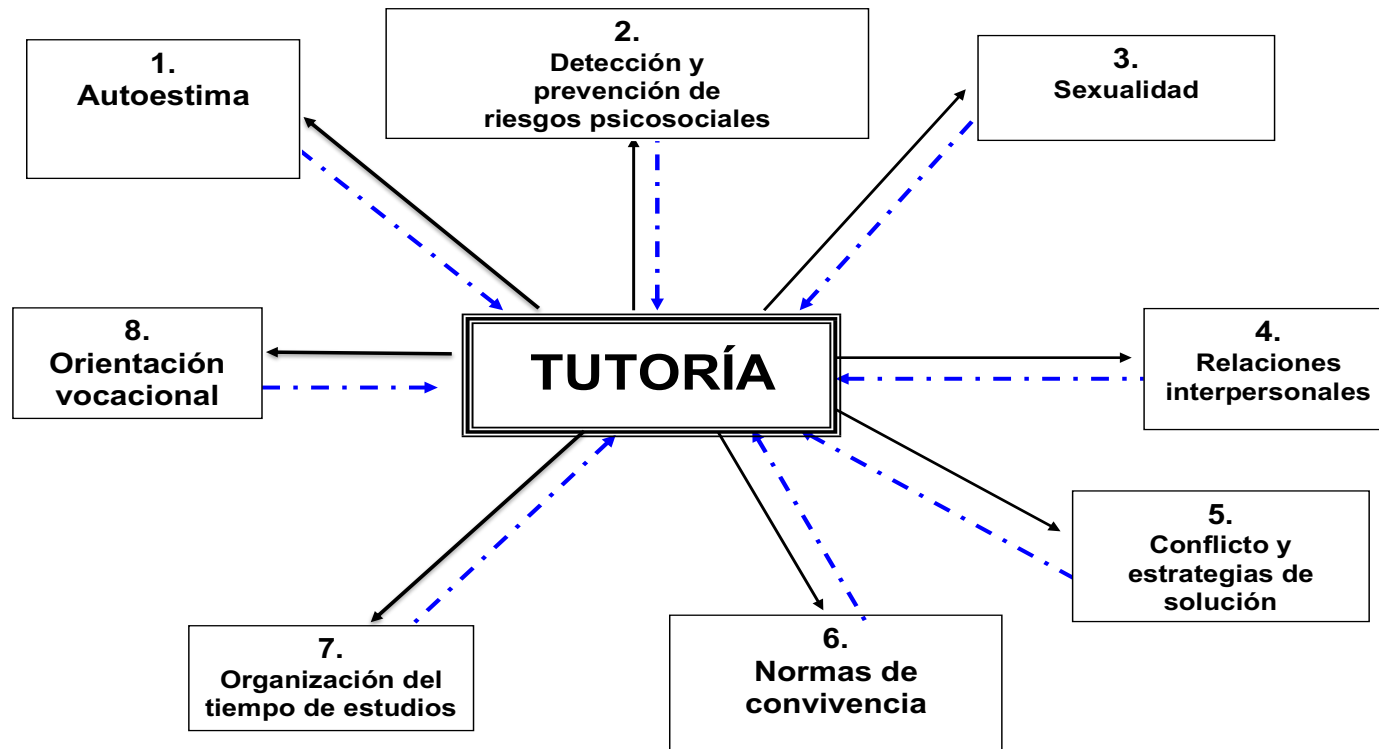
1.
Autoestima

2.
Detección y prevención de riesgos psicosociales

3.
Sexualidad

8.
Orientación vocacional

TUTORÍA

4.
Relaciones interpersonales

5.
Conflicto y estrategias de solución

7.
Organización del tiempo de estudios

6.
Normas de convivencia